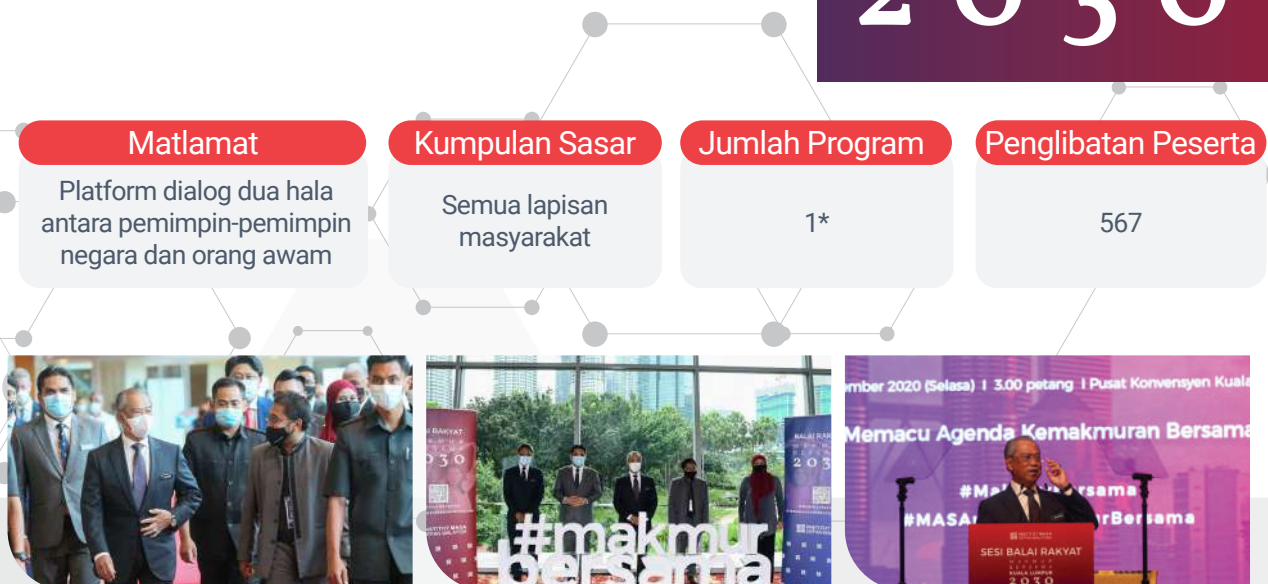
2030

Matlamat
Platform dialog dua hala antara pemimpin-pemimpin negara dan orang awam

Kumpulan Sasar
Semua lapisan masyarakat

Jumlah Program
1*

Penglibatan Peserta
567

BALAI RAKYAT
2030

BALAI RAKYAT
2030

#makmur
bersama

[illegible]mber 2020 (Selasa) | 3.00 petang | Pusat Konvensyen Kuala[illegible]

Memacu Agenda Kemakmuran Bersama

#Ma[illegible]ersama
#MASA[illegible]rBersama

SESI BALAI RAKYAT
2030